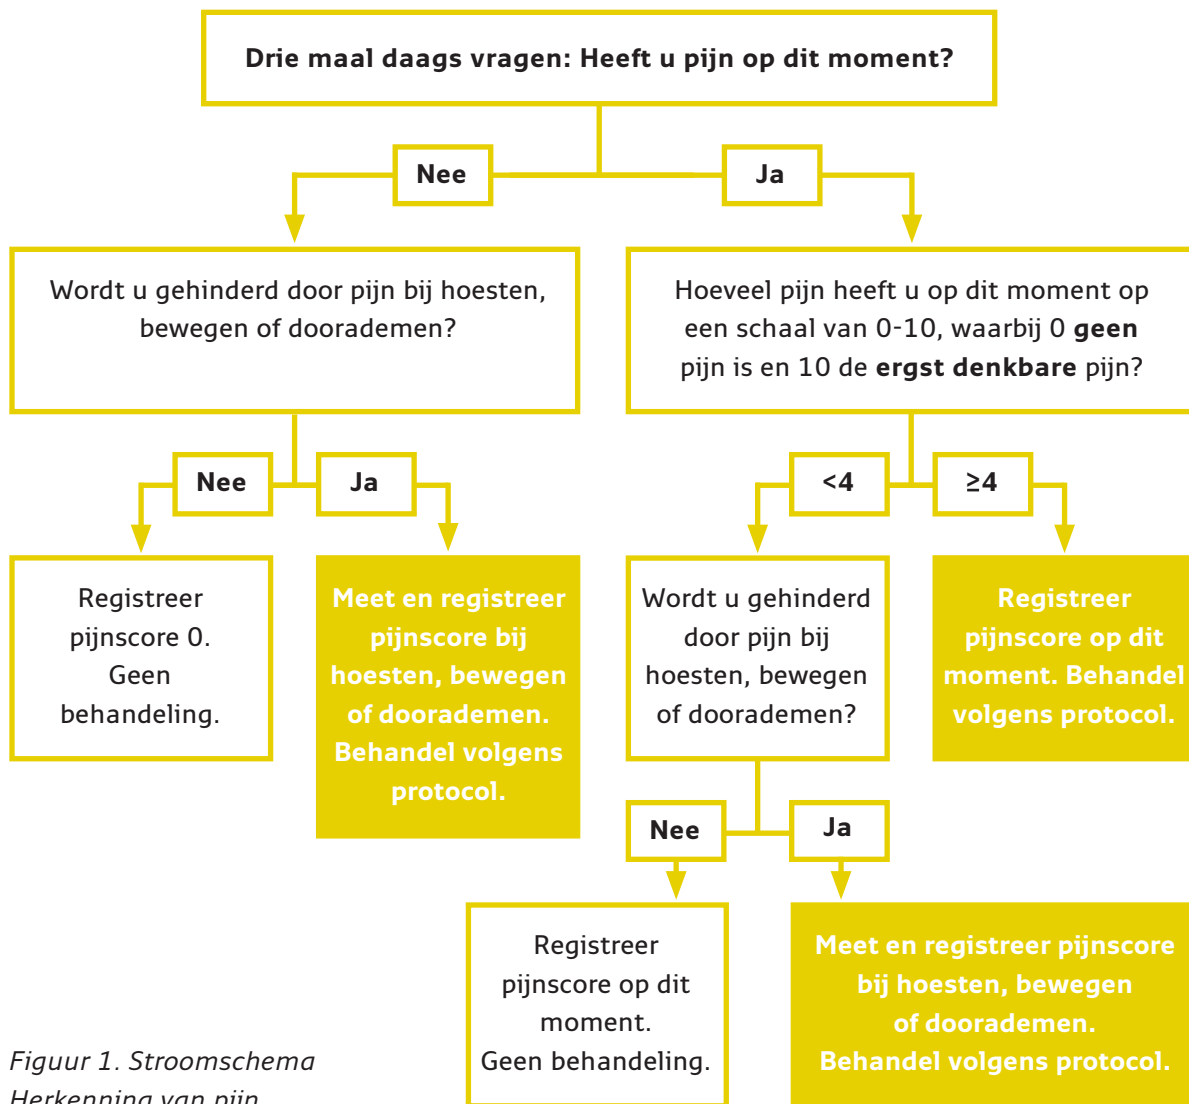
Drie maal daags vragen: Heeft u pijn op dit moment?

Nee

Ja

Wordt u gehinderd door pijn bij hoesten, bewegen of doorademen?

Hoeveel pijn heeft u op dit moment op een schaal van 0-10, waarbij 0 **geen** pijn is en 10 de **ergst denkbare** pijn?

Nee

Ja

<4

≥4

Registreer pijnscore 0. Geen behandeling.

Meet en registreer pijnscore bij hoesten, bewegen of doorademen. Behandel volgens protocol.

Wordt u gehinderd door pijn bij hoesten, bewegen of doorademen?

Registreer pijnscore op dit moment. Behandel volgens protocol.

Nee

Ja

Registreer pijnscore op dit moment. Geen behandeling.

Meet en registreer pijnscore bij hoesten, bewegen of doorademen. Behandel volgens protocol.

Figuur 1. Stroomschema Herkenning van pijn